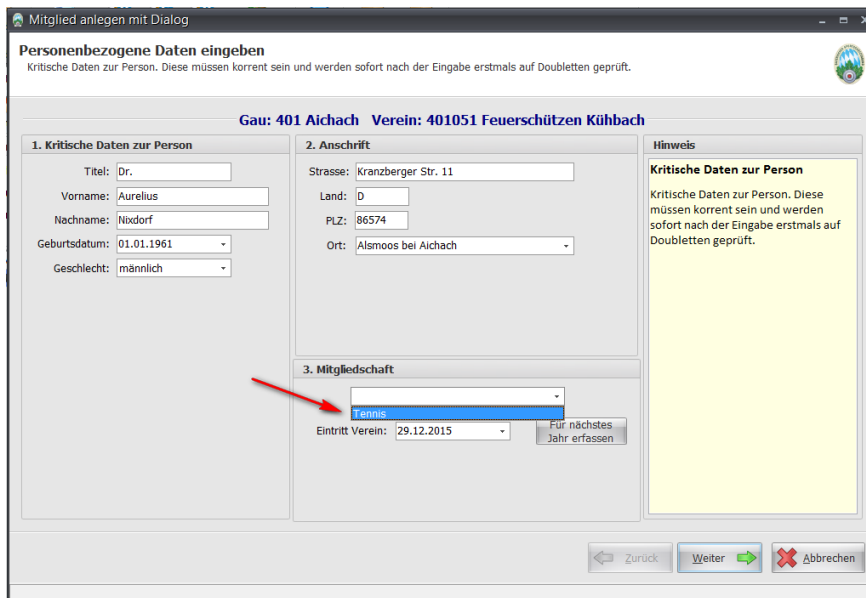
Mitglied anlegen mit Dialog

Personenbezogene Daten eingeben
Kritische Daten zur Person. Diese müssen korrent sein und werden sofort nach der Eingabe erstmals auf Doubletten geprüft.

Gau: 401 Aichach Verein: 401051 Feuerschützen Kühbach

1. Kritische Daten zur Person
Titel: Dr.
Vorname: Aurelius
Nachname: Nixdorf
Geburtsdatum: 01.01.1961
Geschlecht: männlich

2. Anschrift
Strasse: Kranzberger Str. 11
Land: D
PLZ: 86574
Ort: Alsmoos bei Aichach

3. Mitgliedschaft
Tennis
Eintritt Verein: 29.12.2015
Für nächstes Jahr erfassen

Hinweis
Kritische Daten zur Person
Kritische Daten zur Person. Diese müssen korrent sein und werden sofort nach der Eingabe erstmals auf Doubletten geprüft.

Zurück
Weiter
Abbrechen